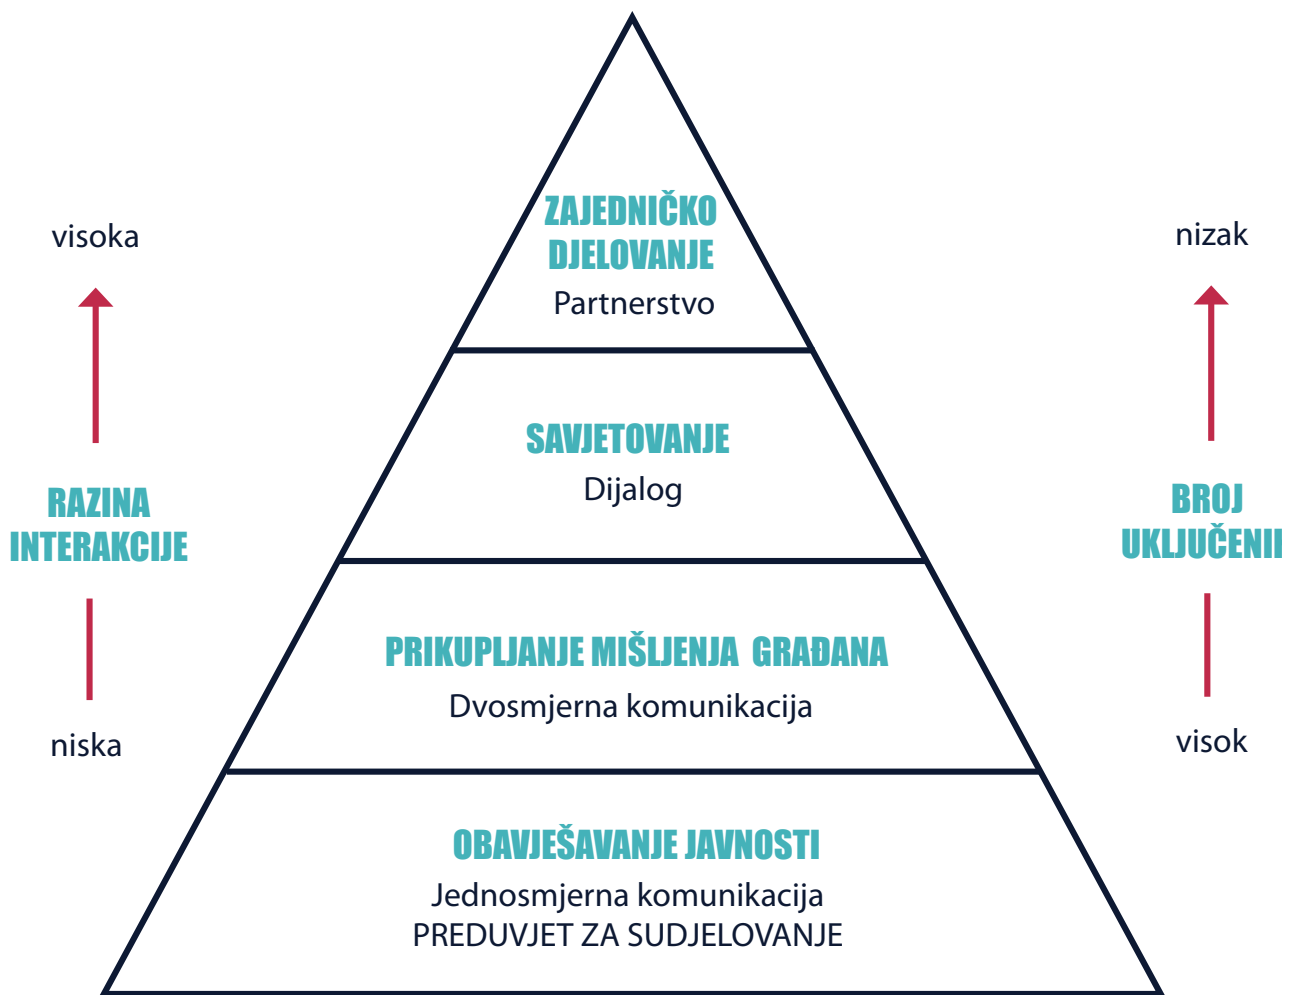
visoka

RAZINA INTERAKCIJE

niska

ZAJEDNIČKO DJELOVANJE
Partnerstvo

SAVJETOVANJE
Dijalog

PRIKUPLJANJE MIŠLJENJA GRAĐANA
Dvosmjerna komunikacija

OBAVJEŠAVANJE JAVNOSTI
Jednosmjerna komunikacija
PREDUVJET ZA SUDJELOVANJE

nizak

BROJ UKLJUČENII

visok